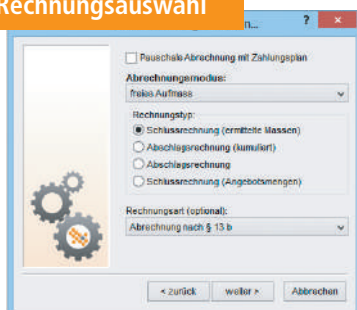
Rechnungsauswahl

n...

?

Pauschale Abrechnung mit Zahlungsplan

Abrechnungsmodus:

freies Aufmass

Rechnungstyp:

Schlussrechnung (ermittelte Massen)

Abschlagsrechnung (kumuliert)

Abschlagsrechnung

Schlussrechnung (Angebotsmengen)

Rechnungsart (optional):

Abrechnung nach § 13 b

< zurück

weiter >

Abbrechen